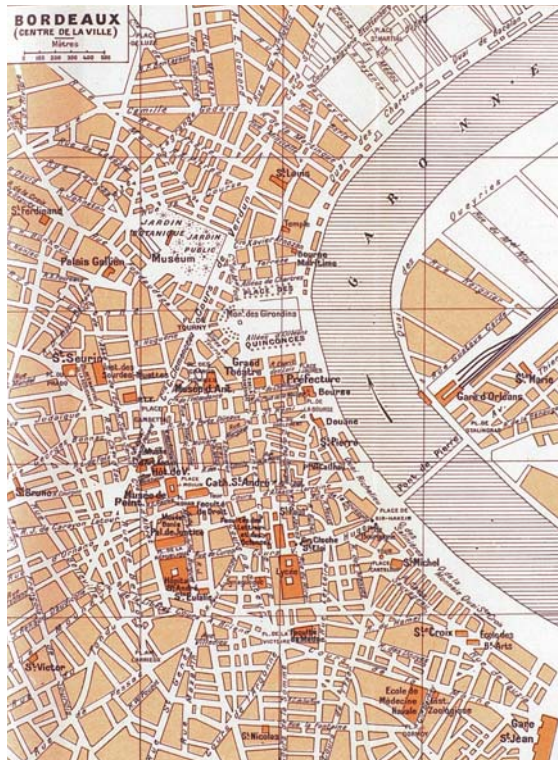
BORDEAUX
(CENTRE DE LA VILLE)
Mètres
0 100 200 300 400 500

GARONNE

St Louis
Temple
St Ferdinand
JARDIN BOTANIQUE
JARDIN PUBLIC
Muséum
Palais Gallien
Bourse Maritime
PLACE DES QUINCONCES
Mon. des Girondins
TOURNY
QUINCONCES
St Seurin
Grand Théâtre
Préfecture
Musée d'Art
Bourse
Douane
St Pierre
Hôt. de V.
Musée de Peint.
Cath. St André
St Bruno
St Paul
Cloche St Eloi
St Michel
Ste Eulalie
Ste Croix
Ecole des Bx Arts
St Victor
Ecole de Médecine Navale
Inst. Zoologique
St Nicolas
Gare St Jean
Ste Marie
Gare d'Orléans
Pont de Pierre
Quai des Chartrons
Quai de Queyries